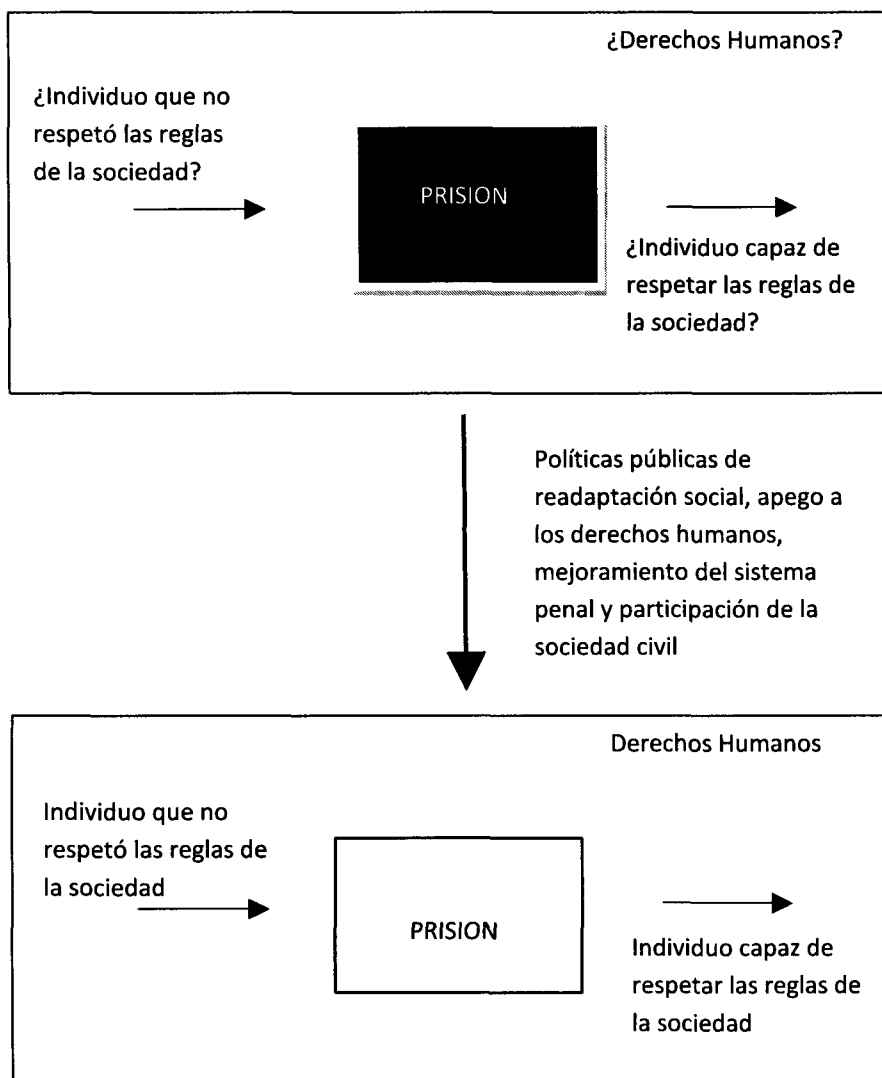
¿Derechos Humanos?

¿Individuo que no respetó las reglas de la sociedad?

PRISION

¿Individuo capaz de respetar las reglas de la sociedad?

Políticas públicas de readaptación social, apego a los derechos humanos, mejoramiento del sistema penal y participación de la sociedad civil

Derechos Humanos

Individuo que no respetó las reglas de la sociedad

PRISION

Individuo capaz de respetar las reglas de la sociedad